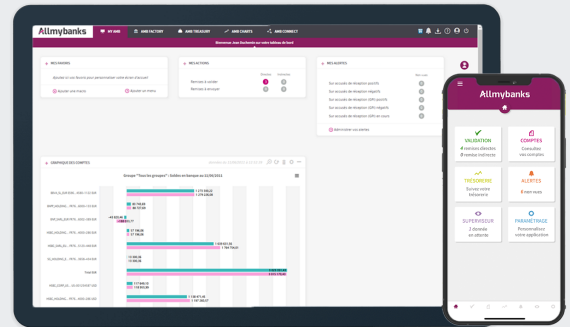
Allmybanks

MY AMB

AMB FACTORY

AMB TREASURY

AMB CHARTS

AMB CONNECT

Bienvenue Jean Duchemin sur votre tableau de bord

MES ALERTES

GRAPHIQUE DES COMPTES

Groupe "Tous les groupes" : Soldes en banque au 02/09/2022

Total Site

Allmybanks

VALIDATION

4 remises directes
0 remise indirecte

COMPTES

Consultez vos comptes

TRÉSORERIE

Suivez votre trésorerie

ALERTES

0 en cours

SUPERVISEUR

2 dossiers en attente

PARAMÉTRAGE

Personnalisez votre application